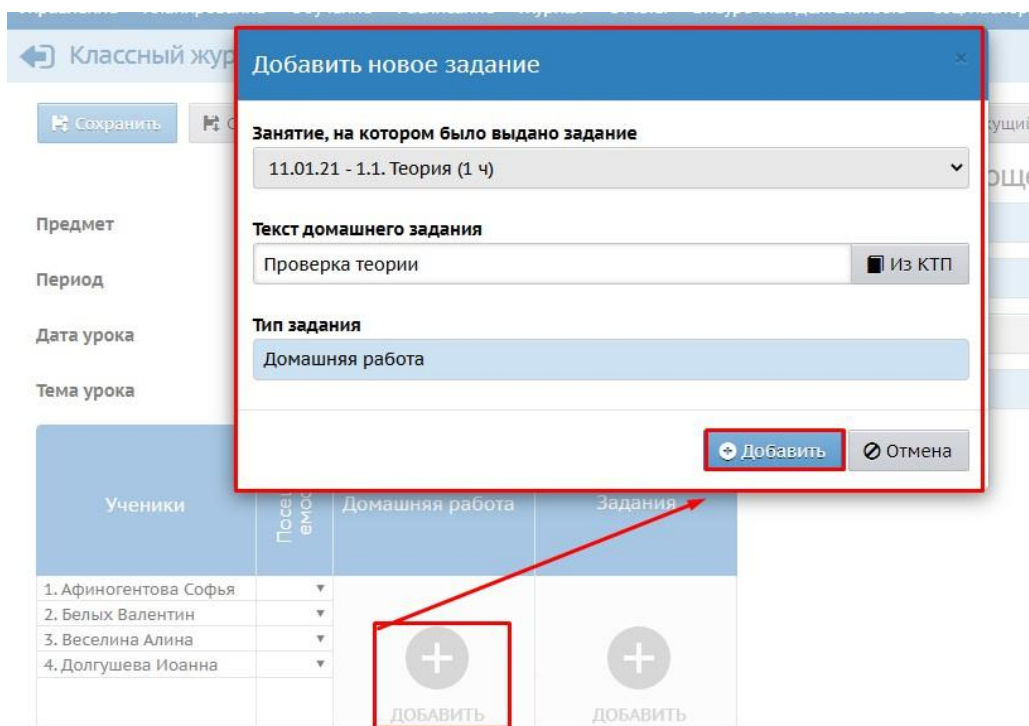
Классный жур

Сохранить

кущий

Предмет

Период

Дата урока

Тема урока

Добавить новое задание

×

Занятие, на котором было выдано задание

11.01.21 - 1.1. Теория (1 ч)

Текст домашнего задания

Проверка теории

Из КТП

Тип задания

Домашняя работа

Добавить

Отмена

Ученики

Посещаемость

Домашняя работа

Задания

1. Афиногентова Софья
2. Белых Валентин
3. Веселина Алина
4. Долгушева Иоанна

ДОБАВИТЬ

ДОБАВИТЬ